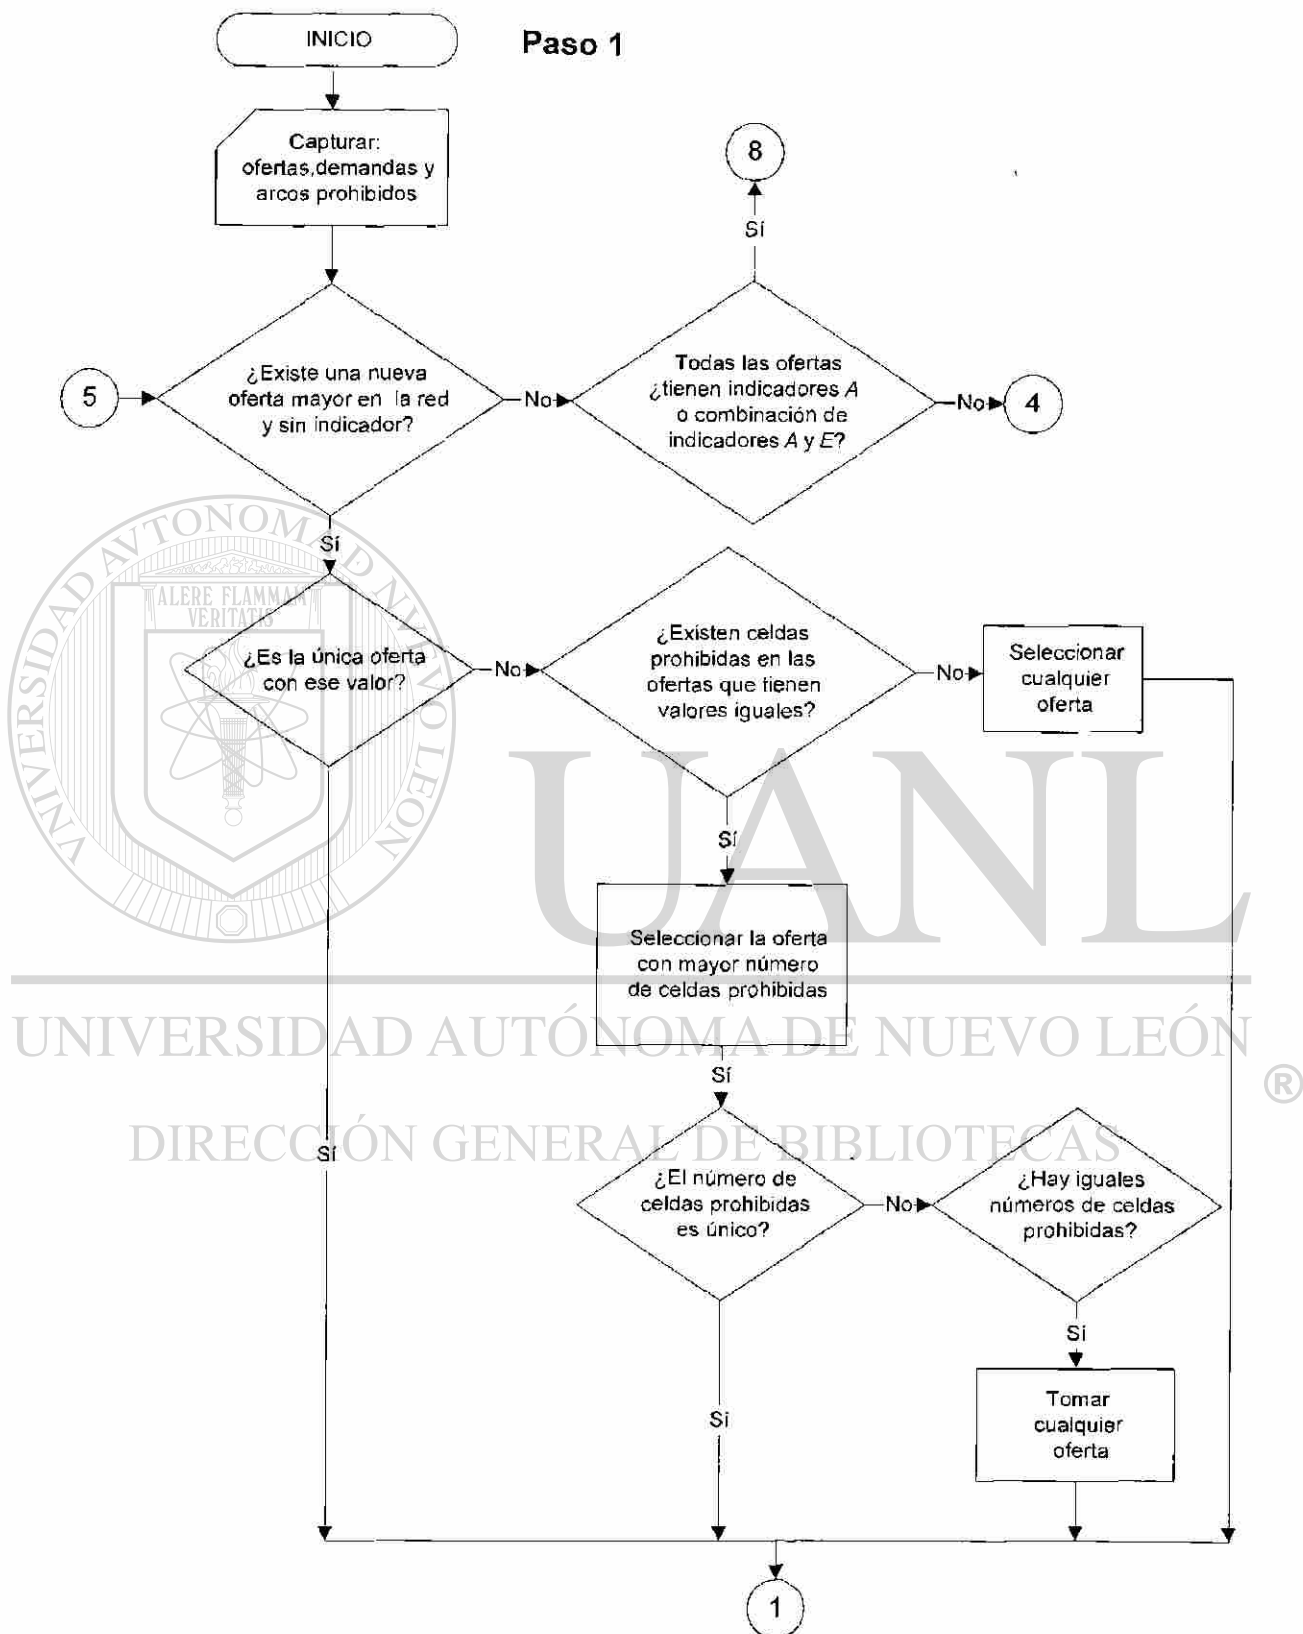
INICIO

Paso 1

Capturar: ofertas,demandas y arcos prohibidos

8

Sí

5

¿Existe una nueva oferta mayor en la red y sin indicador?

No

Todas las ofertas ¿tienen indicadores *A* o combinación de indicadores *A* y *E*?

No

4

Sí

¿Es la única oferta con ese valor?

No

¿Existen celdas prohibidas en las ofertas que tienen valores iguales?

No

Seleccionar cualquier oferta

Sí

Seleccionar la oferta con mayor número de celdas prohibidas

Sí

Sí

¿El número de celdas prohibidas es único?

No

¿Hay iguales números de celdas prohibidas?

Sí

Tomar cualquier oferta

Sí

1

UNIVERSIDAD AUTÓNOMA DE NUEVO LEÓN
ALERE FLAMMAM VERITATIS
UANL
UNIVERSIDAD AUTÓNOMA DE NUEVO LEÓN ®
DIRECCIÓN GENERAL DE BIBLIOTECAS